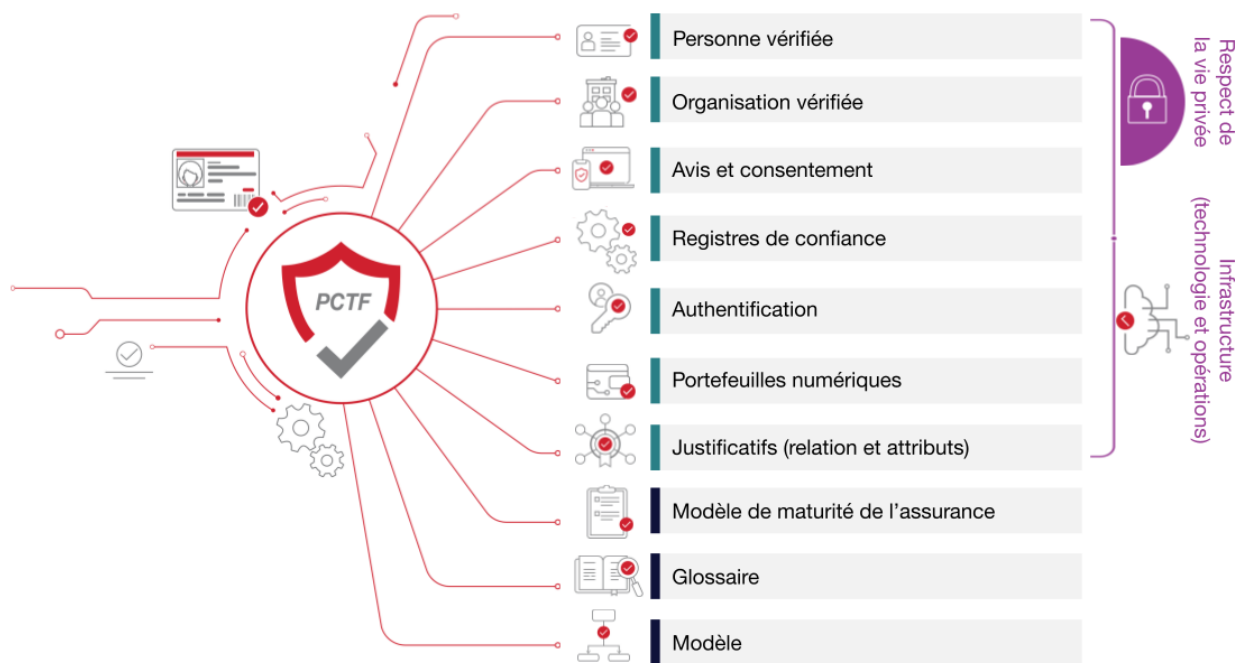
PCTF

Personne vérifiée

Organisation vérifiée

Avis et consentement

Registres de confiance

Authentification

Portefeuilles numériques

Justificatifs (relation et attributs)

Modèle de maturité de l’assurance

Glossaire

Modèle

Respect de la vie privée

Infrastructure (technologie et opérations)